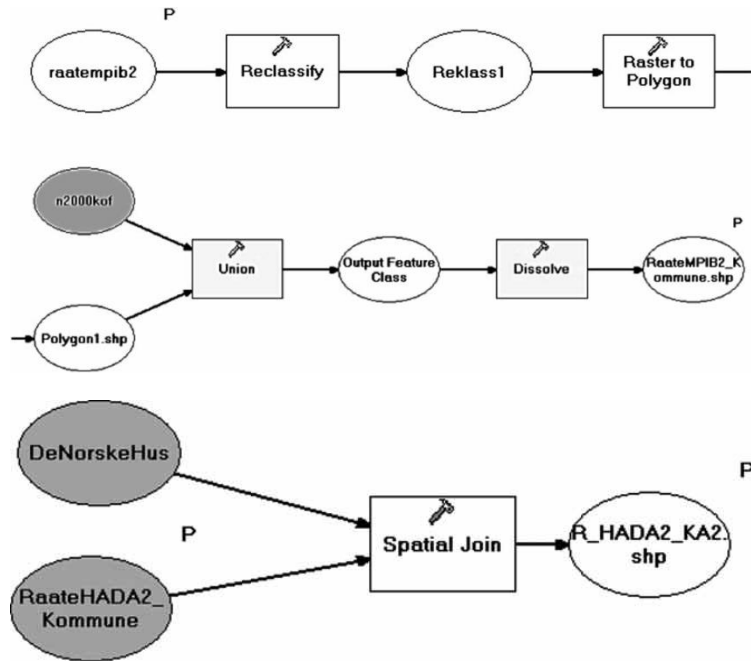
P

raatempib2

Reclassify

Reklass1

Raster to Polygon

n2000kof

Union

Output Feature Class

Dissolve

RaateMPIB2_Kommune.shp

P

Polygon1.shp

DeNorskeHus

P

Spatial Join

R_HADA2_KA2.shp

P

RaateHADA2_Kommune